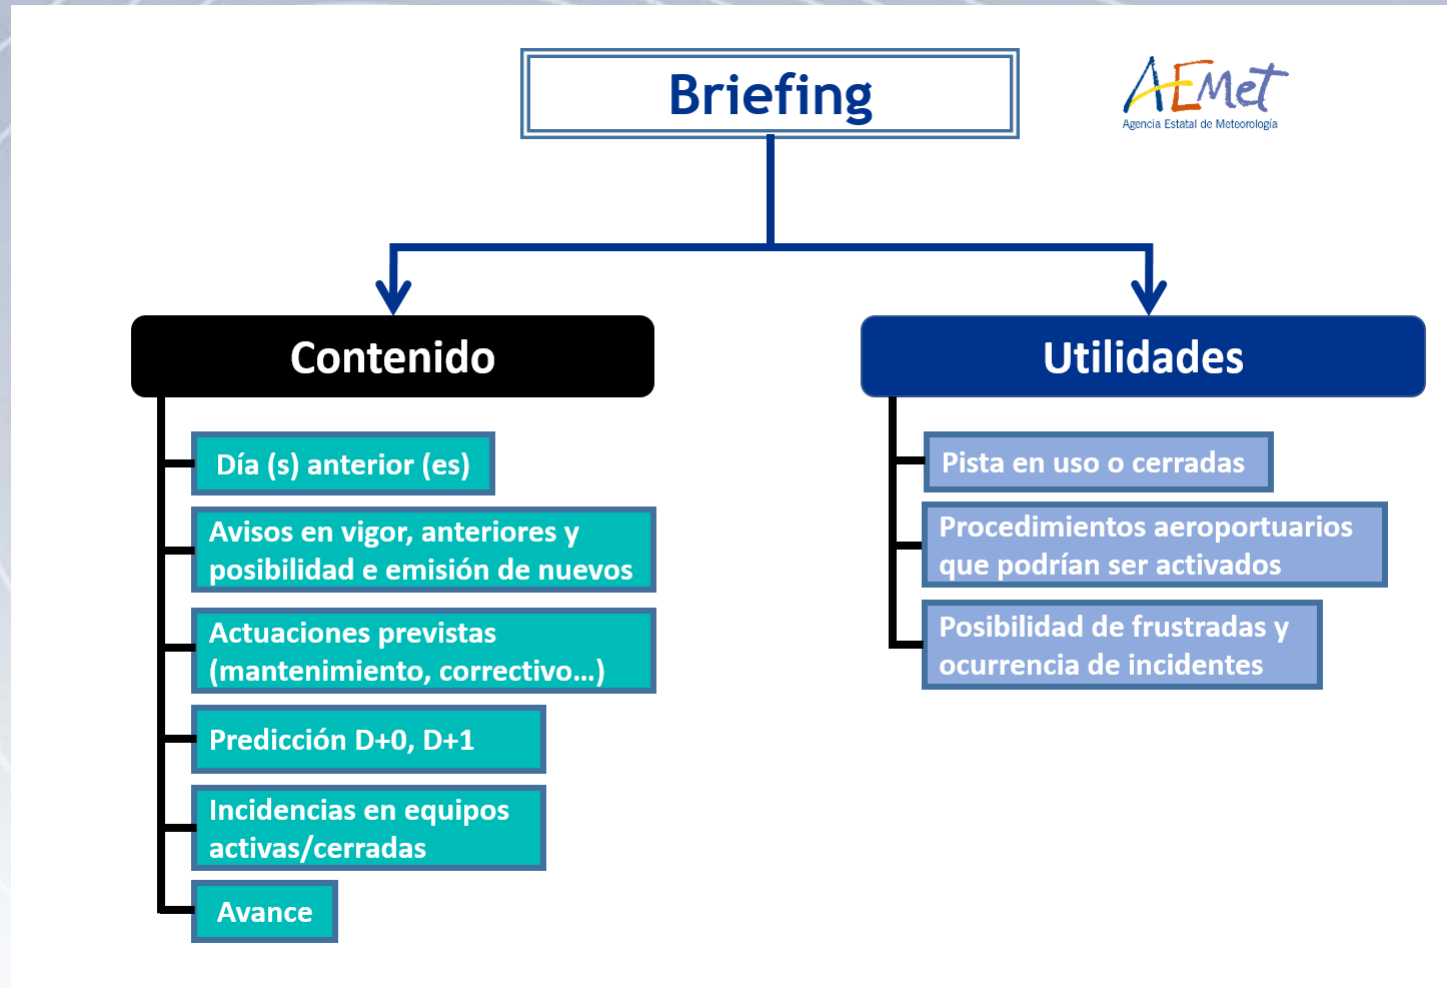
Briefing

AEMet
Agencia Estatal de Meteorología

Contenido

Día (s) anterior (es)

Avisos en vigor, anteriores y posibilidad e emisión de nuevos

Actuaciones previstas (mantenimiento, correctivo...)

Predicción D+0, D+1

Incidencias en equipos activas/cerradas

Avance

Utilidades

Pista en uso o cerradas

Procedimientos aeroportuarios que podrían ser activados

Posibilidad de frustradas y ocurrencia de incidentes